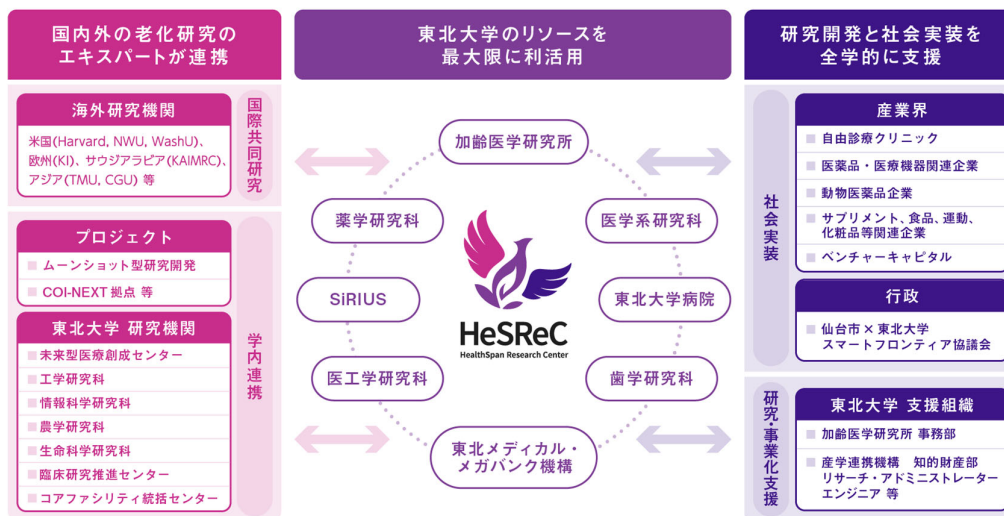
国内外の老化研究のエキスパートが連携

海外研究機関

米国(Harvard, NWU, WashU)、欧州(KI)、サウジアラビア(KAIMRC)、アジア(TMU, CGU) 等

国際共同研究

プロジェクト

ムーンショット型研究開発

COI-NEXT 拠点 等

東北大学 研究機関

未来型医療創成センター

工学研究科

情報科学研究科

農学研究科

生命科学研究科

臨床研究推進センター

コアファシリティ統括センター

学内連携

東北大学のリソースを最大限に利活用

加齢医学研究所

薬学研究科

医学系研究科

SiRIUS

HeSReC
HealthSpan Research Center

東北大学病院

医工学研究科

歯学研究科

東北メディカル・メガバンク機構

研究開発と社会実装を全学的に支援

社会実装

産業界

自由診療クリニック

医薬品・医療機器関連企業

動物医薬品企業

サプリメント、食品、運動、化粧品等関連企業

ベンチャーキャピタル

行政

仙台市 × 東北大学 スマートフロンティア協議会

研究・事業化支援

東北大学 支援組織

加齢医学研究所 事務部

産学連携機構 知的財産部 リサーチ・アドミニストレーター エンジニア 等